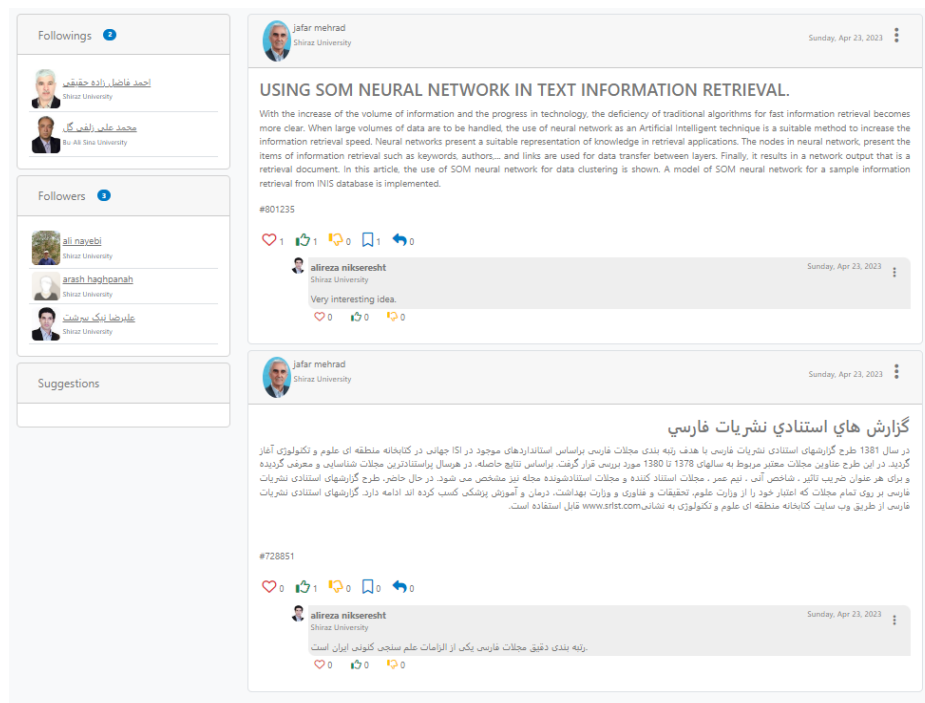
Followings 2

احمد فاضل زاده حقيقي
Shiraz University

محمد علي زلفي گل
Bu Ali Sina University

Followers 3

ali nayebi
Shiraz University

arash haghpanah
Shiraz University

عليرضا نيک سرشت
Shiraz University

Suggestions

jafar mehrad
Shiraz University
Sunday, Apr 23, 2023

USING SOM NEURAL NETWORK IN TEXT INFORMATION RETRIEVAL.

With the increase of the volume of information and the progress in technology, the deficiency of traditional algorithms for fast information retrieval becomes more clear. When large volumes of data are to be handled, the use of neural network as an Artificial Intelligent technique is a suitable method to increase the information retrieval speed. Neural networks present a suitable representation of knowledge in retrieval applications. The nodes in neural network, present the items of information retrieval such as keywords, authors,... and links are used for data transfer between layers. Finally, it results in a network output that is a retrieval document. In this article, the use of SOM neural network for data clustering is shown. A model of SOM neural network for a sample information retrieval from INIS database is implemented.

#801235

1 1 0 1 0

alireza nikseresht
Shiraz University
Sunday, Apr 23, 2023
Very interesting idea.
0 0 0

jafar mehrad
Shiraz University
Sunday, Apr 23, 2023

گزارش هاي استنادي نشريات فارسي

در سال 1381 طرح گزارشهای استنادی نشریات فارسی با هدف رتبه بندی مجلات فارسی براساس استانداردهای موجود در ISI جهانی در کتابخانه منطقه ای علوم و تکنولوژی آغاز گردید. در این طرح عناوین مجلات معتبر مربوط به سالهای 1378 تا 1380 مورد بررسی قرار گرفت. براساس نتایج حاصله، در هرسال پراستنادترین مجلات شناسایی و معرفی گردیده و برای هر عنوان ضریب تاثیر ، شاخص آنی ، نیم عمر ، مجلات استناد کننده و مجلات استنادشونده مجله نیز مشخص می شود. در حال حاضر، طرح گزارشهای استنادی نشریات فارسی بر روی تمام مجلات که اعتبار خود را از وزارت علوم، تحقیقات و فناوری و وزارت بهداشت، درمان و آموزش پزشکی کسب کرده اند ادامه دارد. گزارشهای استنادی نشریات فارسی از طریق وب سایت کتابخانه منطقه ای علوم و تکنولوژی به نشانیwww.srlst.com قابل استفاده است.

#728851

0 1 0 0 0

alireza nikseresht
Shiraz University
Sunday, Apr 23, 2023
.رتبه بندی دقیق مجلات فارسی یکی از الزامات علم سنجی کنونی ایران است
0 0 0